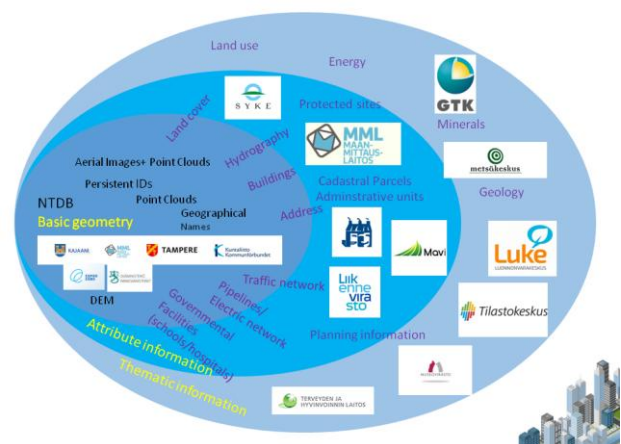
Land use

Energy

SYKE

Protected sites

GTK

Minerals

Land cover

Hydrography

MML MAANMITTAUSLAITOS

metsäkeskus

Aerial Images+ Point Clouds

Buildings

Cadastral Parcels Adminstrative units

Geology

Persistent IDs

Point Clouds

Address

NTDB

Basic geometry

Geographical Names

KAJAANI

MML

TAMPERE

Kuntaliitto Kommunförbundet

Mavi

Luke LUONNONVARAKESKUS

DEM

Traffic network

Liikenne virasto

Tilastokeskus

Governmental Facilities (schools/hospitals)

Pipelines/ Electric network

Planning information

Attribute information

Thematic information

TERVEYDEN JA HYVINVOINNIN LAITOS